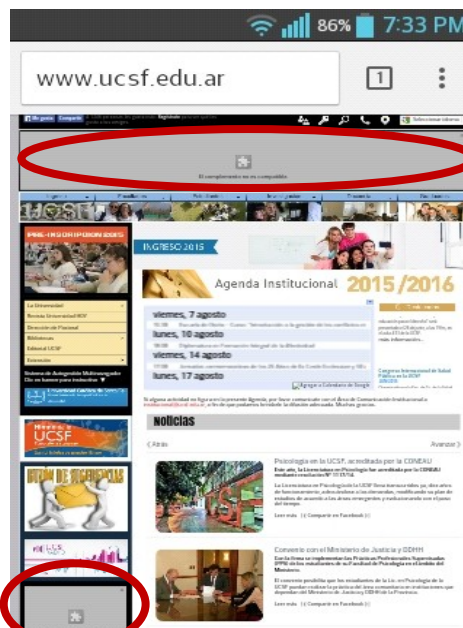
86% 7:33 PM

www.ucsf.edu.ar

1

El complemento no es compatible

PRE-INSCRIPCION 2015

INGRESO 2015

Agenda Institucional 2015/2016

viernes, 7 agosto

lunes, 10 agosto

viernes, 14 agosto

lunes, 17 agosto

Agregar a Calendario de Google

La Universidad

Revista Universidad

Biblioteca

Extensión

BUZÓN DE SUGERENCIAS

Noticias

‹ Atrás

Avanzar ›

Psicología en la UCSF, acreditada por la CONEAU

Leer más | Compartir en Facebook

Convenio con el Ministerio de Justicia y DDHH

Leer más | Compartir en Facebook